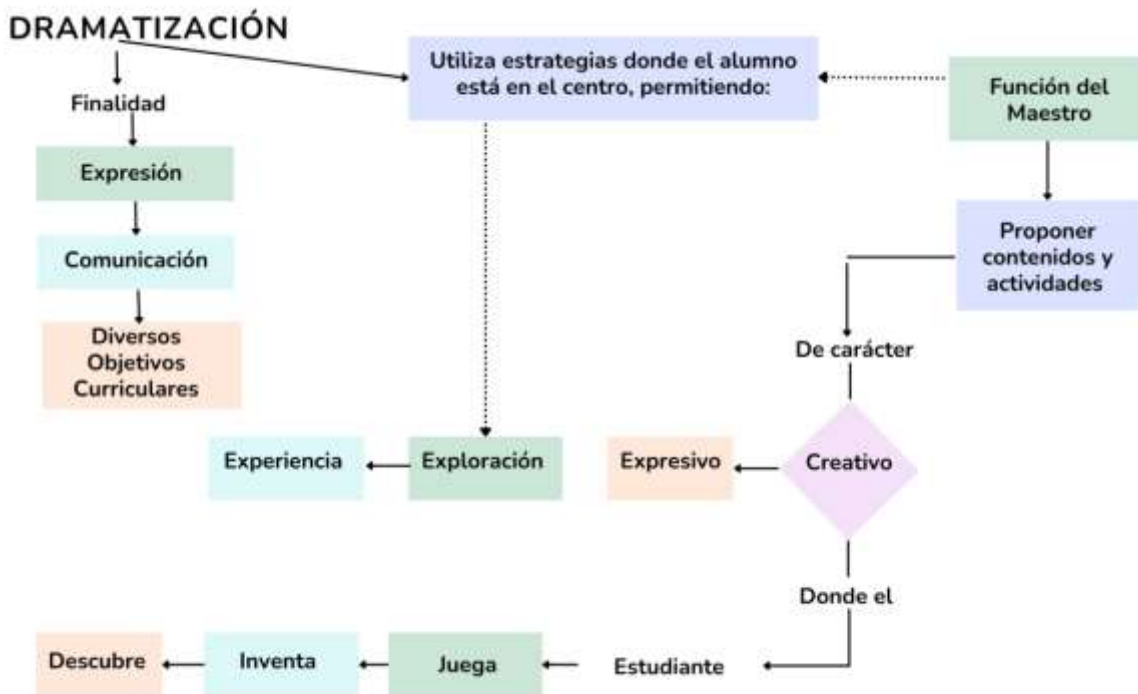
DRAMATIZACIÓN

Finalidad

Expresión

Comunicación

Diversos Objetivos Curriculares

Utiliza estrategias donde el alumno está en el centro, permitiendo:

Función del Maestro

Proponer contenidos y actividades

De carácter

Experiencia

Exploración

Expresivo

Creativo

Donde el

Descubre

Inventa

Juega

Estudiante